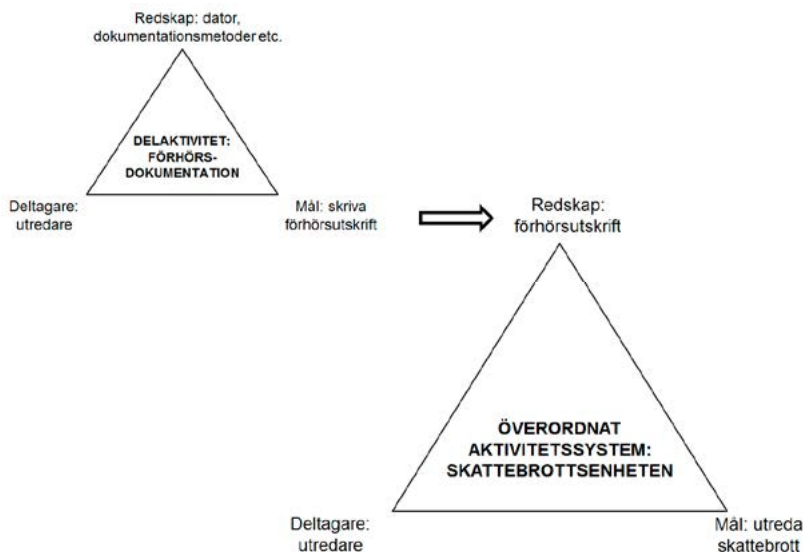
Redskap: dator, dokumentationsmetoder etc.

DELAKTIVITET: FÖRHÖRS-DOKUMENTATION

Deltagare: utredare

Mål: skriva förhörsutskrift

Redskap: förhörsutskrift

ÖVERORDNAT AKTIVITETSSYSTEM: SKATTEBROTTSENHETEN

Deltagare: utredare

Mål: utreda skattebrott